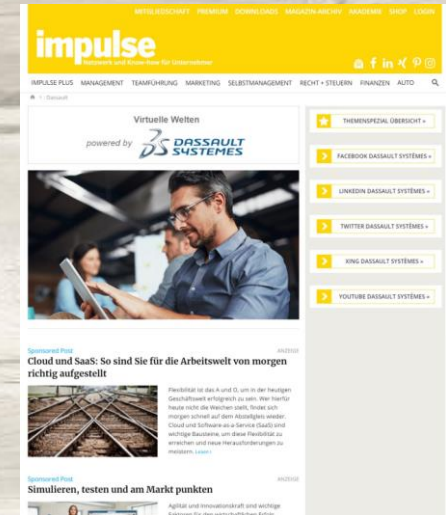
MITGLIEDSCHAFT PREMIUM DOWNLOADS MAGAZIN-ARCHIV AKADEMIE SHOP LOGIN

impulse
Netzwerk und Know-how für Unternehmer

IMPULSE PLUS MANAGEMENT TEAMFÜHRUNG MARKETING SELBSTMANAGEMENT RECHT + STEUERN FINANZEN AUTO

> Dassault

Virtuelle Welten
powered by DASSAULT SYSTEMES

THEMENSPEZIAL ÜBERSICHT »

FACEBOOK DASSAULT SYSTÈMES »

LINKEDIN DASSAULT SYSTÈMES »

TWITTER DASSAULT SYSTÈMES »

XING DASSAULT SYSTÈMES »

YOUTUBE DASSAULT SYSTÈMES »

Sponsored Post
ANZEIGE
Cloud und SaaS: So sind Sie für die Arbeitswelt von morgen richtig aufgestellt

Flexibilität ist das A und O, um in der heutigen Geschäftswelt erfolgreich zu sein. Wer hierfür heute nicht die Weichen stellt, findet sich morgen schnell auf dem Abstellgleis wieder. Cloud und Software-as-a-Service (SaaS) sind wichtige Bausteine, um diese Flexibilität zu erreichen und neue Herausforderungen zu meistern. Learn ›

Sponsored Post
ANZEIGE
Simulieren, testen und am Markt punkten

Agilität und Innovationskraft sind wichtige Faktoren für den wirtschaftlichen Erfolg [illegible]